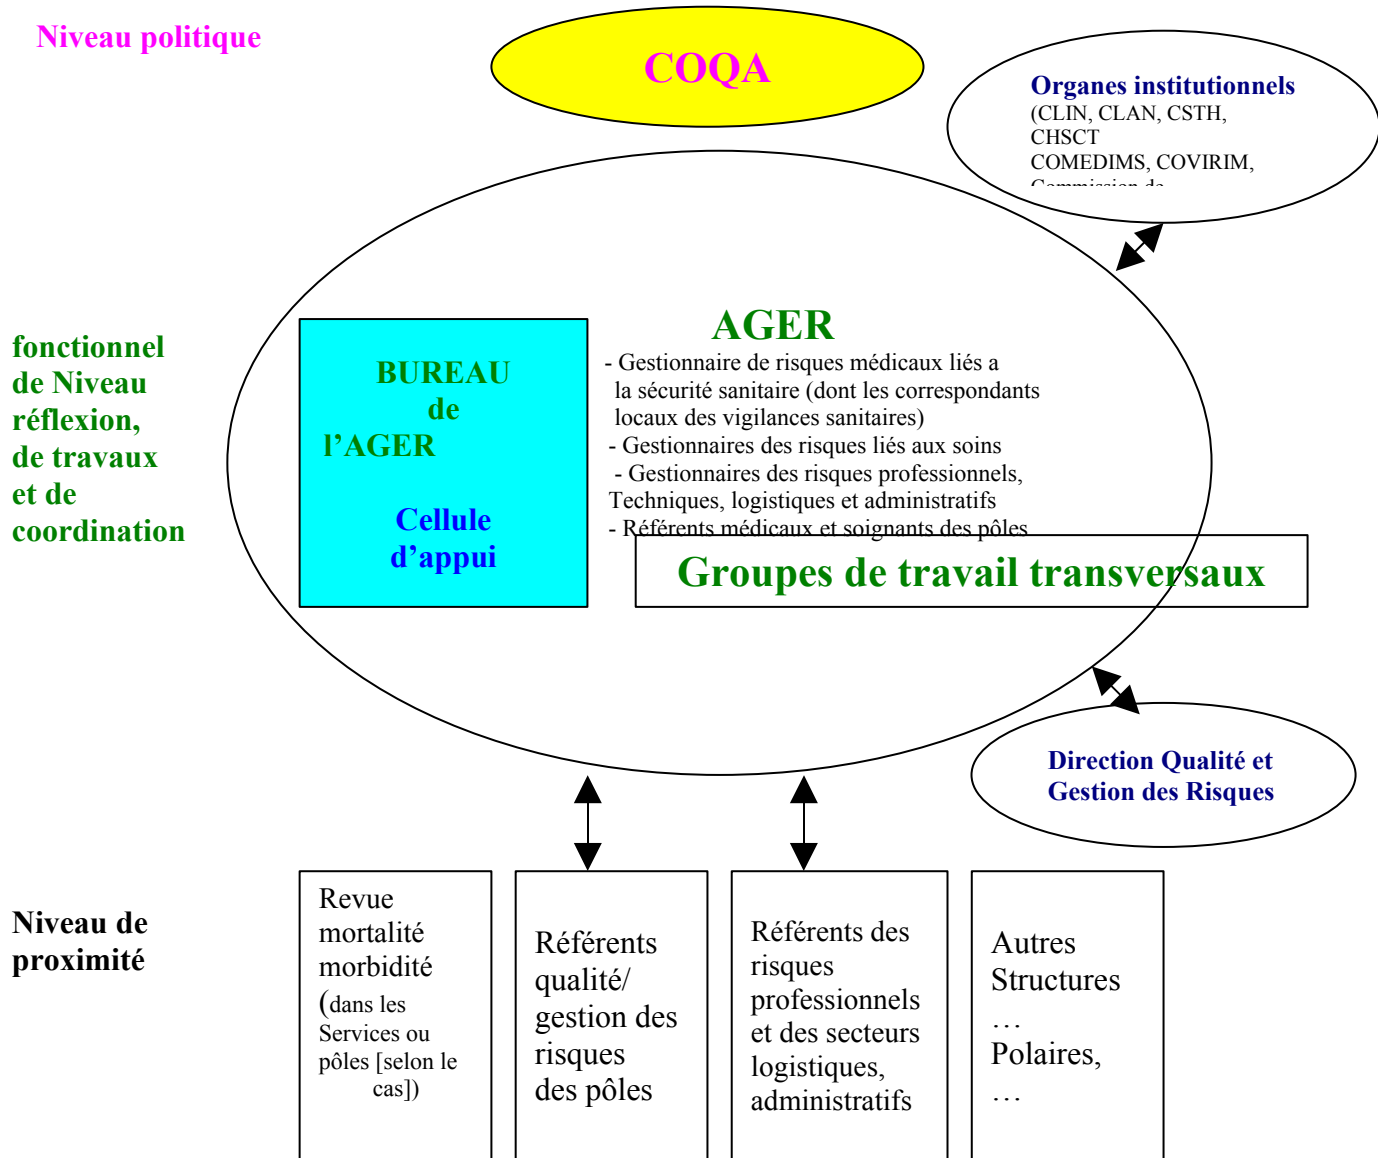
Niveau politique

COQA

Organes institutionnels
(CLIN, CLAN, CSTH, CHSCT
COMEDIMS, COVIRIM,
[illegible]

fonctionnel de Niveau réflexion, de travaux et de coordination

BUREAU de l'AGER

Cellule d'appui

AGER
- Gestionnaire de risques médicaux liés a la sécurité sanitaire (dont les correspondants locaux des vigilances sanitaires)
- Gestionnaires des risques liés aux soins
- Gestionnaires des risques professionnels, Techniques, logistiques et administratifs
- Référents médicaux et soignants des pôles

Groupes de travail transversaux

Direction Qualité et Gestion des Risques

Niveau de proximité

Revue mortalité morbidité (dans les Services ou pôles [selon le cas])

Référents qualité/ gestion des risques des pôles

Référents des risques professionnels et des secteurs logistiques, administratifs

Autres Structures … Polaires, …